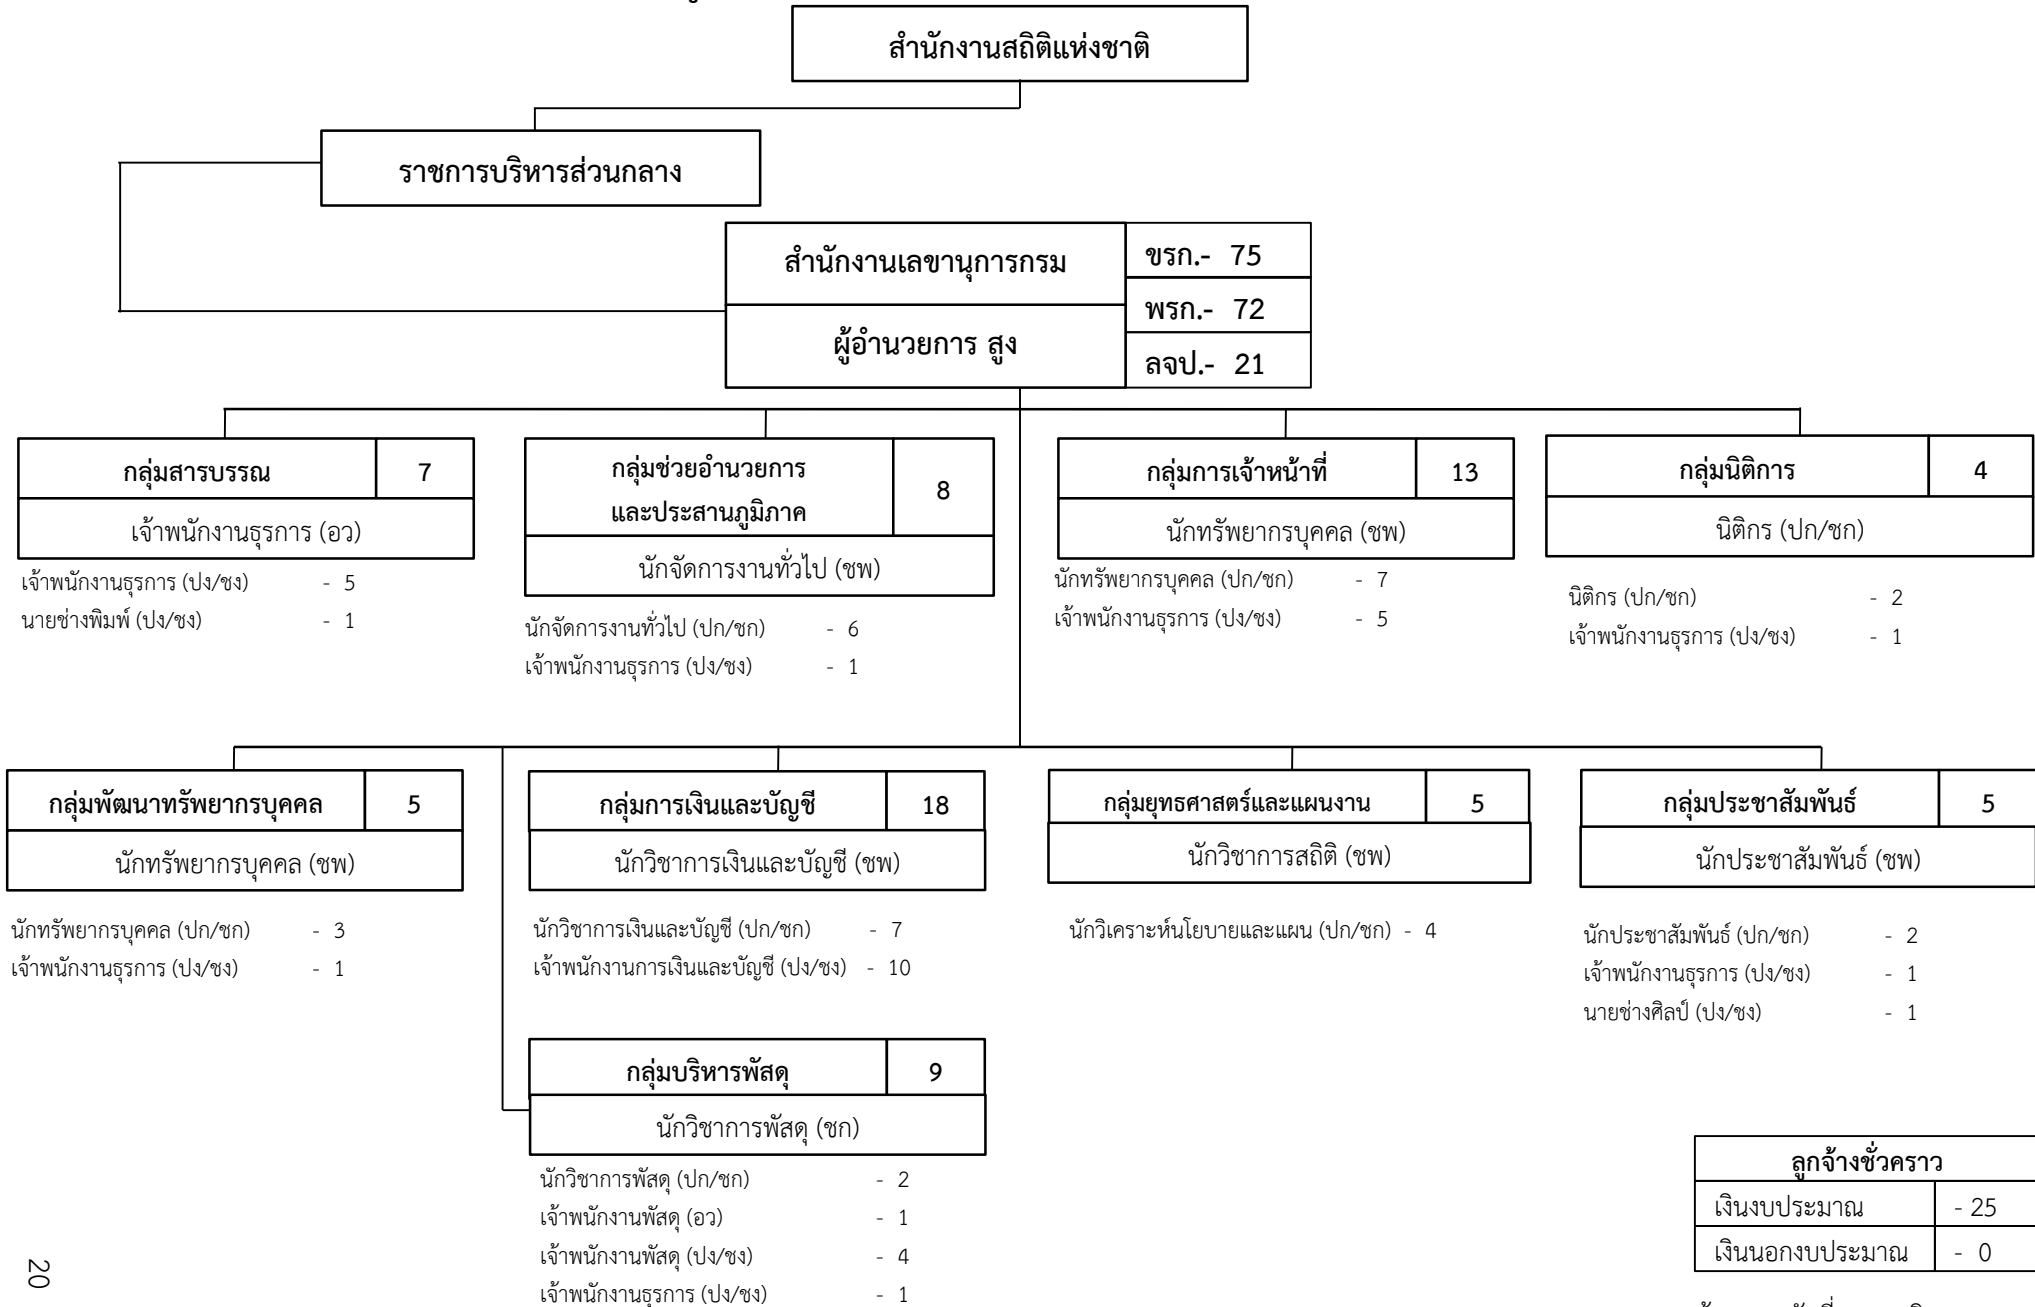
สำนักงานสถิติแห่งชาติ

ราชการบริหารส่วนกลาง

สำนักงานเลขานุการกรม

ผู้อำนวยการ สูง

ขรก.- 75
พรก.- 72
ลจป.- 21

กลุ่มสารบรรณ 7
เจ้าพนักงานธุรการ (อว)
เจ้าพนักงานธุรการ (ปง/ชง) - 5
นายช่างพิมพ์ (ปง/ชง) - 1

กลุ่มช่วยอำนวยการและประสานภูมิภาค 8
นักจัดการงานทั่วไป (ชพ)
นักจัดการงานทั่วไป (ปก/ชก) - 6
เจ้าพนักงานธุรการ (ปง/ชง) - 1

กลุ่มการเจ้าหน้าที่ 13
นักทรัพยากรบุคคล (ชพ)
นักทรัพยากรบุคคล (ปก/ชก) - 7
เจ้าพนักงานธุรการ (ปง/ชง) - 5

กลุ่มนิติการ 4
นิติกร (ปก/ชก)
นิติกร (ปก/ชก) - 2
เจ้าพนักงานธุรการ (ปง/ชง) - 1

กลุ่มพัฒนาทรัพยากรบุคคล 5
นักทรัพยากรบุคคล (ชพ)
นักทรัพยากรบุคคล (ปก/ชก) - 3
เจ้าพนักงานธุรการ (ปง/ชง) - 1

กลุ่มการเงินและบัญชี 18
นักวิชาการเงินและบัญชี (ชพ)
นักวิชาการเงินและบัญชี (ปก/ชก) - 7
เจ้าพนักงานการเงินและบัญชี (ปง/ชง) - 10

กลุ่มยุทธศาสตร์และแผนงาน 5
นักวิชาการสถิติ (ชพ)
นักวิเคราะห์นโยบายและแผน (ปก/ชก) - 4

กลุ่มประชาสัมพันธ์ 5
นักประชาสัมพันธ์ (ชพ)
นักประชาสัมพันธ์ (ปก/ชก) - 2
เจ้าพนักงานธุรการ (ปง/ชง) - 1
นายช่างศิลป์ (ปง/ชง) - 1

กลุ่มบริหารพัสดุ 9
นักวิชาการพัสดุ (ชก)
นักวิชาการพัสดุ (ปก/ชก) - 2
เจ้าพนักงานพัสดุ (อว) - 1
เจ้าพนักงานพัสดุ (ปง/ชง) - 4
เจ้าพนักงานธุรการ (ปง/ชง) - 1

| ลูกจ้างชั่วคราว | |
|---|---|
| เงินงบประมาณ | - 25 |
| เงินนอกงบประมาณ | - 0 |

20